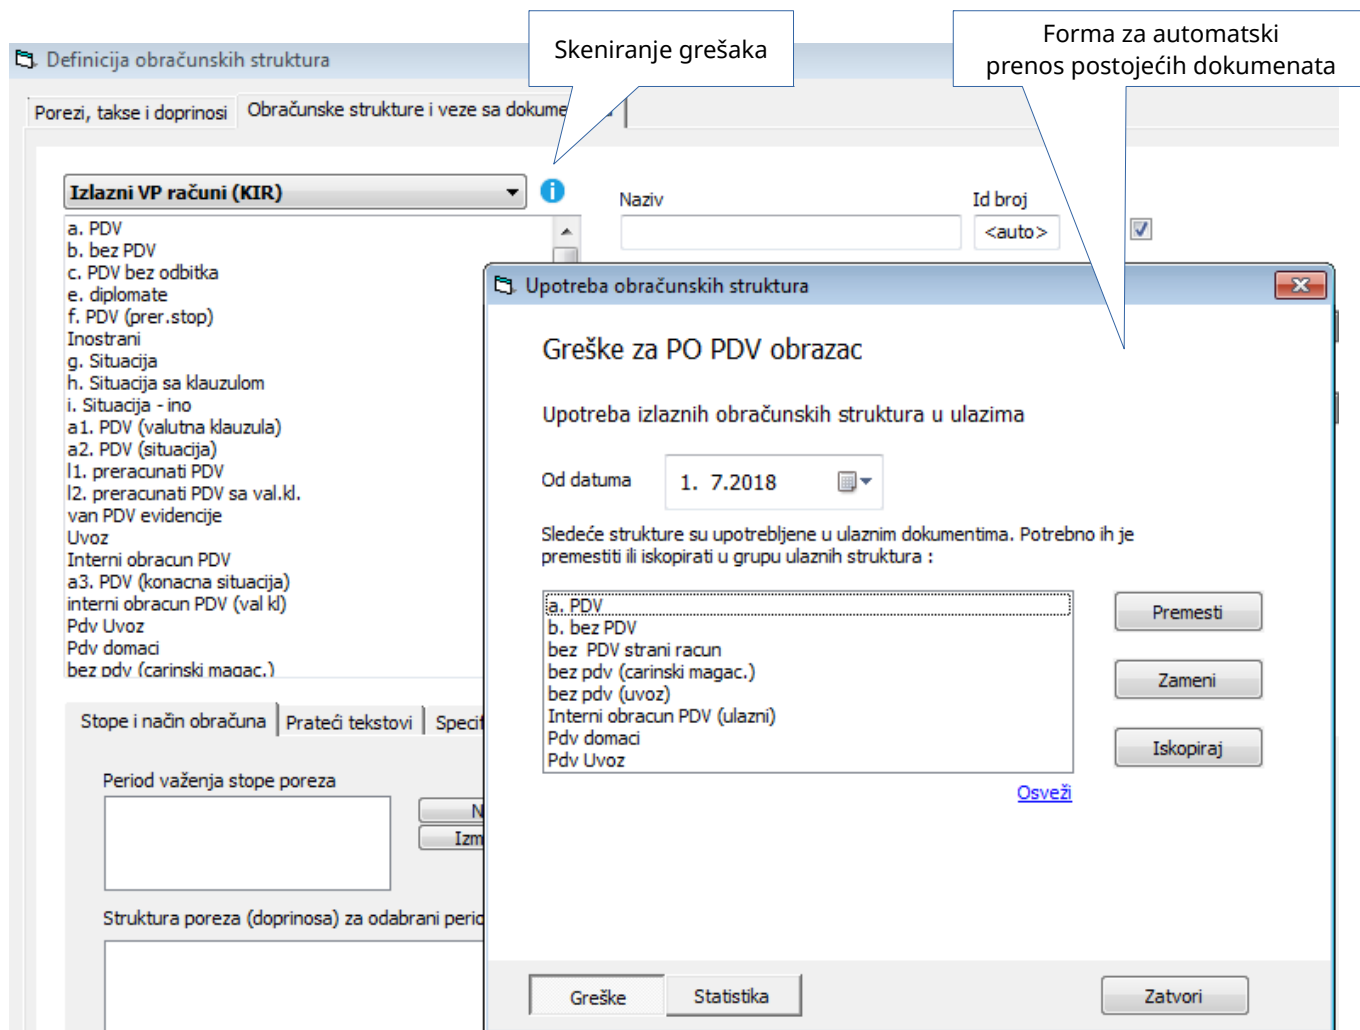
Skeniranje grešaka

Forma za automatski prenos postojećih dokumenata

Definicija obračunskih struktura

Porezi, takse i doprinosi | Obračunske strukture i veze sa dokume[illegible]

Izlazni VP računi (KIR)

Naziv

Id broj

<auto>

a. PDV
b. bez PDV
c. PDV bez odbitka
e. diplomate
f. PDV (prer.stop)
Inostrani
g. Situacija
h. Situacija sa klauzulom
i. Situacija - ino
a1. PDV (valutna klauzula)
a2. PDV (situacija)
l1. preracunati PDV
l2. preracunati PDV sa val.kl.
van PDV evidencije
Uvoz
Interni obracun PDV
a3. PDV (konacna situacija)
interni obracun PDV (val kl)
Pdv Uvoz
Pdv domaci
bez pdv (carinski magac.)

Stope i način obračuna | Prateći tekstovi | Speci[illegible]

Period važenja stope poreza

N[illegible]
Izm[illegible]

Struktura poreza (doprinosa) za odabrani perio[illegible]

Upotreba obračunskih struktura

Greške za PO PDV obrazac

Upotreba izlaznih obračunskih struktura u ulazima

Od datuma 1. 7.2018

Sledeće strukture su upotrebljene u ulaznim dokumentima. Potrebno ih je premestiti ili iskopirati u grupu ulaznih struktura :

a. PDV
b. bez PDV
bez PDV strani racun
bez pdv (carinski magac.)
bez pdv (uvoz)
Interni obracun PDV (ulazni)
Pdv domaci
Pdv Uvoz

Premesti
Zameni
Iskopiraj

Osveži

Greške
Statistika
Zatvori